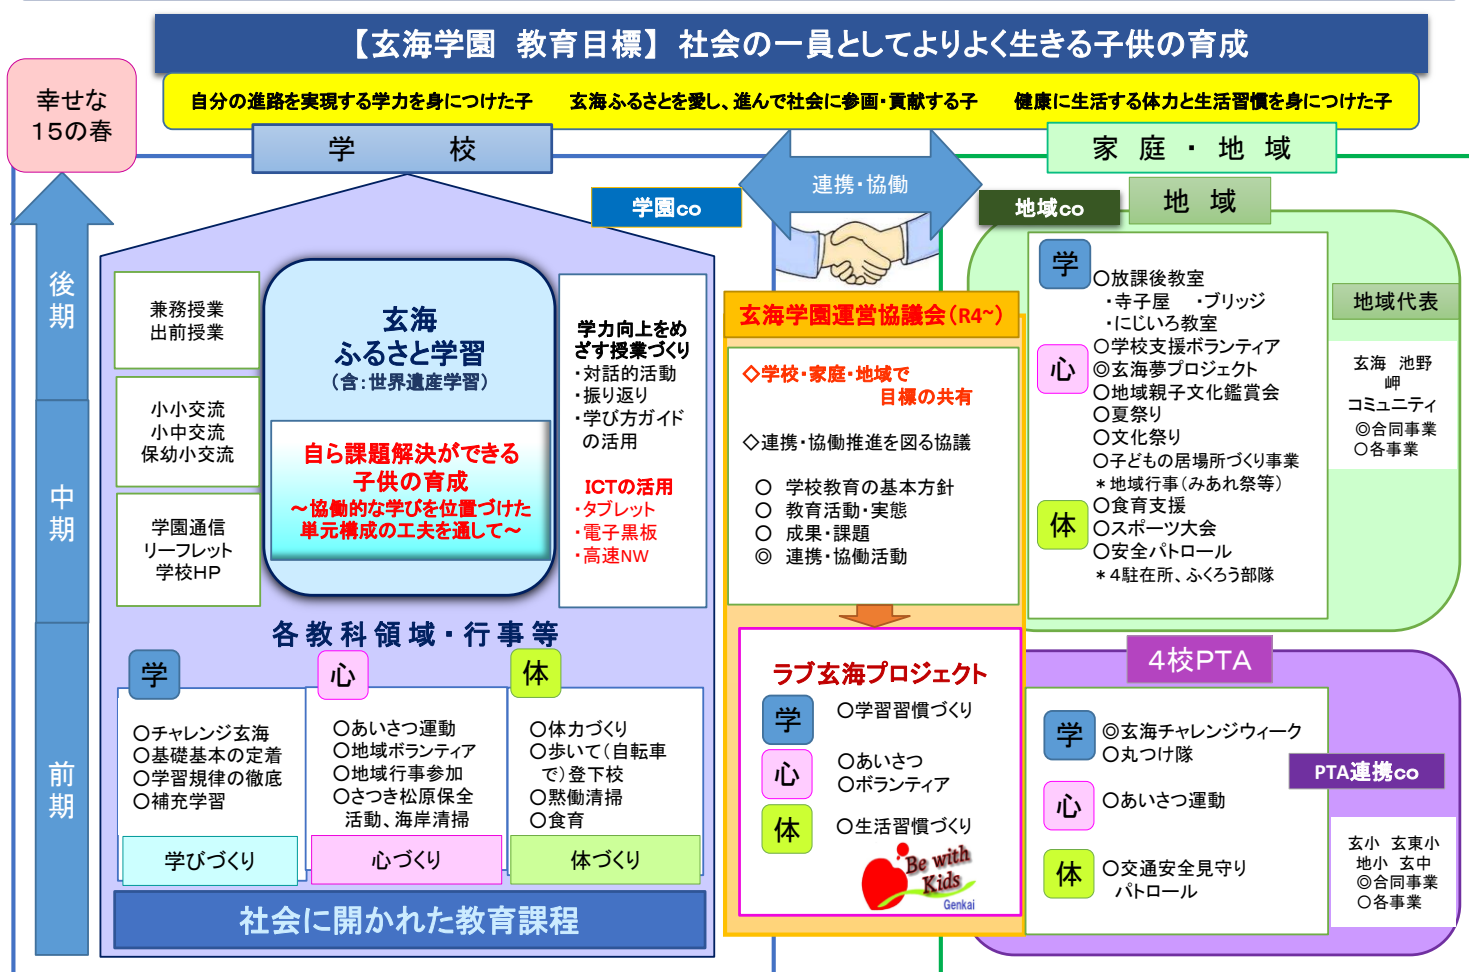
【玄海学園　教育目標】社会の一員としてよりよく生きる子供の育成

幸せな
15の春

自分の進路を実現する学力を身につけた子　玄海ふるさとを愛し、進んで社会に参画・貢献する子　健康に生活する体力と生活習慣を身につけた子

学　校

家　庭　・　地　域

連携・協働

学園co

地域co

地　域

後期

中期

前期

兼務授業
出前授業

小小交流
小中交流
保幼小交流

学園通信
リーフレット
学校HP

玄海
ふるさと学習
（含：世界遺産学習）

自ら課題解決ができる
子供の育成
～協働的な学びを位置づけた
単元構成の工夫を通して～

学力向上をめざす授業づくり
・対話的活動
・振り返り
・学び方ガイドの活用

ICTの活用
・タブレット
・電子黒板
・高速NW

各教科領域・行事等

学
○チャレンジ玄海
○基礎基本の定着
○学習規律の徹底
○補充学習
学びづくり

心
○あいさつ運動
○地域ボランティア
○地域行事参加
○さつき松原保全活動、海岸清掃
心づくり

体
○体力づくり
○歩いて（自転車で）登下校
○黙働清掃
○食育
体づくり

社会に開かれた教育課程

玄海学園運営協議会（R4~）

◇学校・家庭・地域で
目標の共有

◇連携・協働推進を図る協議

○　学校教育の基本方針
○　教育活動・実態
○　成果・課題
◎　連携・協働活動

ラブ玄海プロジェクト
学　○学習習慣づくり
心　○あいさつ
○ボランティア
体　○生活習慣づくり
Be with Kids
Genkai

学
○放課後教室
・寺子屋　・ブリッジ
・にじいろ教室
○学校支援ボランティア
心
◎玄海夢プロジェクト
○地域親子文化鑑賞会
○夏祭り
○文化祭り
○子どもの居場所づくり事業
＊地域行事（みあれ祭等）
体
○食育支援
○スポーツ大会
○安全パトロール
＊4駐在所、ふくろう部隊

地域代表

玄海　池野
岬
コミュニティ
◎合同事業
○各事業

4校PTA

学　◎玄海チャレンジウィーク
○丸つけ隊
心　○あいさつ運動
体　○交通安全見守りパトロール

PTA連携co

玄小　玄東小
地小　玄中
◎合同事業
○各事業